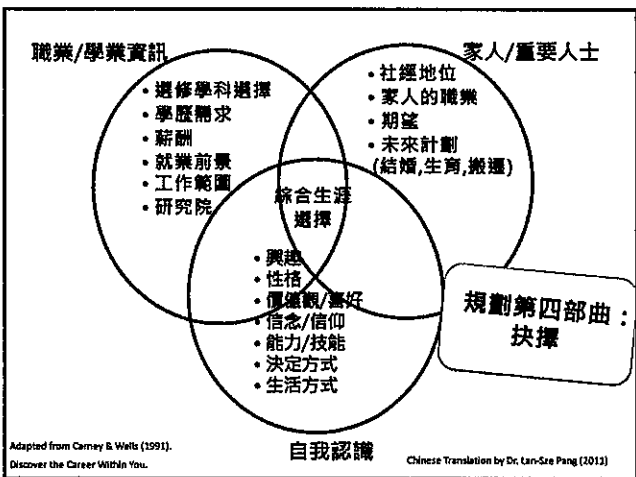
職業/學業資訊

• 選修學科選擇
• 學歷需求
• 薪酬
• 就業前景
• 工作範圍
• 研究院

家人/重要人士

• 社經地位
• 家人的職業
• 期望
• 未來計劃 (結婚,生育,搬遷)

綜合生涯選擇

• 興趣
• 性格
• 價值觀/喜好
• 信念/信仰
• 能力/技能
• 決定方式
• 生活方式

規劃第四部曲：抉擇

自我認識

Adapted from Carney & Wells (1991). Discover the Career Within You.

Chinese Translation by Dr. Lan-Sze Pang (2013)